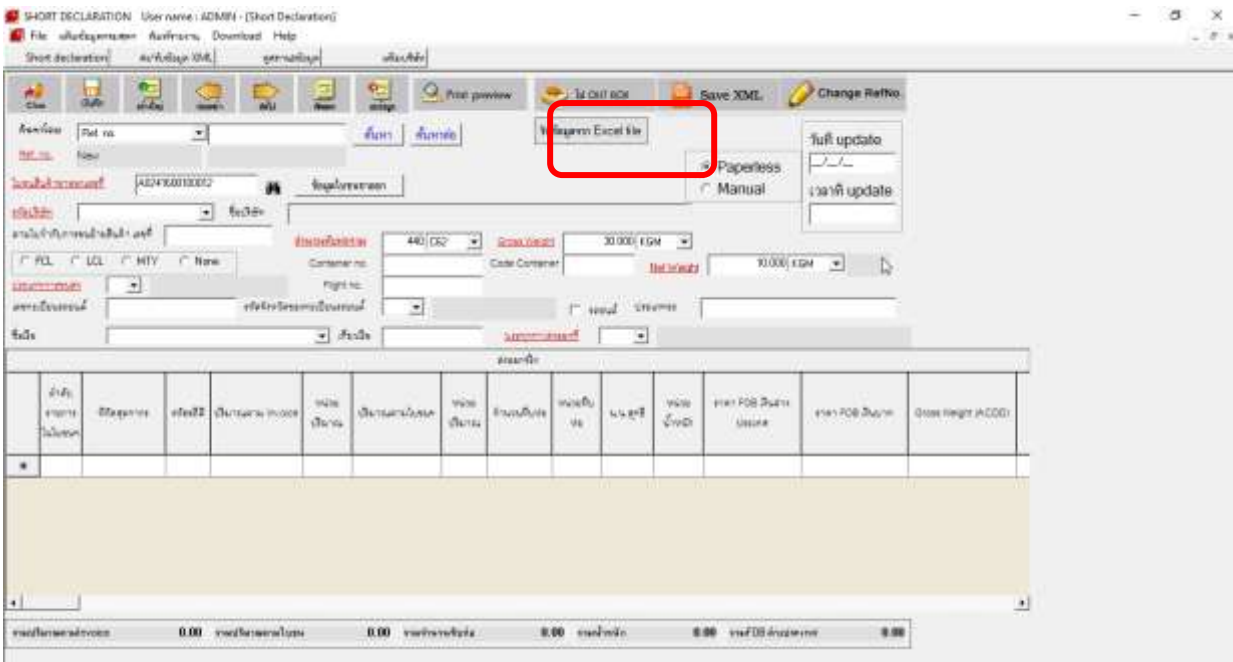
SHORT DECLARATION User name : ADMIN - [Short Declaration]

File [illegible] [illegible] Download Help

Short declaration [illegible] XML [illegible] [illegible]

Close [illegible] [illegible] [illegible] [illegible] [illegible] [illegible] Print preview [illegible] CHAT BOX Save XML Change RefNo

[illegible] Ref. no. ค้นหา ค้นหาต่อ

Ref. no. New

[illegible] Excel file

วันที่ update
__/__/__

Paperless
Manual

เวลาที่ update

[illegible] A0241600100012 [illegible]

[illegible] 440 C62 Gross weight 30.000 KGM

FCL LCL MTY None Container no. Code Container Net Weight 10.000 KGM

Flight no.

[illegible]

| ลำดับ รายการในใบขน | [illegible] | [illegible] | ปริมาณตาม invoice | หน่วยปริมาณ | ปริมาณตามใบขน | หน่วยปริมาณ | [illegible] | หน่วยหีบห่อ | น.น. สุทธิ | หน่วยน้ำหนัก | ราคา FOB สินค้า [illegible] | ราคา FOB สินค้า | Gross Weight (ACDD) |
|---|---|---|---|---|---|---|---|---|---|---|---|---|---|
| * | | | | | | | | | | | | | |

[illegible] 0.00 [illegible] 0.00 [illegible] 0.00 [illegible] 0.00 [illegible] 0.00